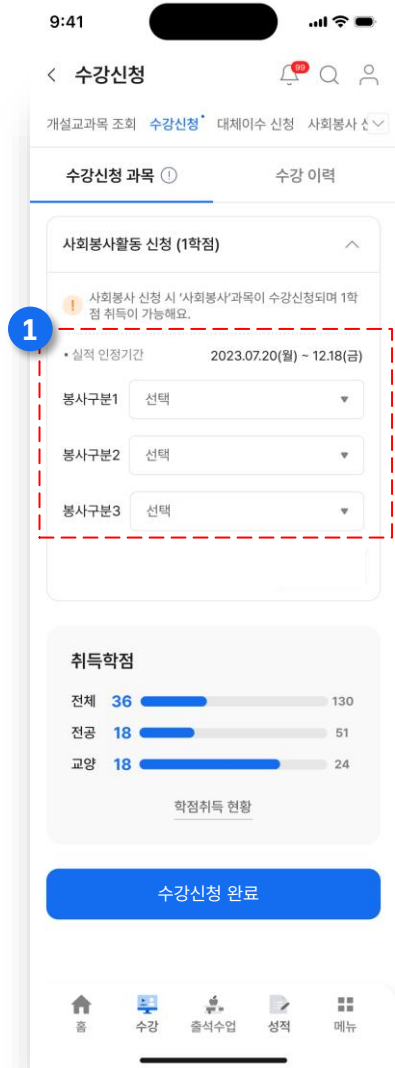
9:41

< 수강신청

99

개설교과목 조회 수강신청 대체이수 신청 사회봉사 신

수강신청 과목 ⓘ

수강 이력

사회봉사활동 신청 (1학점)

! 사회봉사 신청 시 '사회봉사'과목이 수강신청되며 1학점 취득이 가능해요.

1

• 실적 인정기간 2023.07.20(월) ~ 12.18(금)

봉사구분1 선택

봉사구분2 선택

봉사구분3 선택

취득학점

전체 36 130

전공 18 51

교양 18 24

학점취득 현황

수강신청 완료

홈 수강 출석수업 성적 메뉴